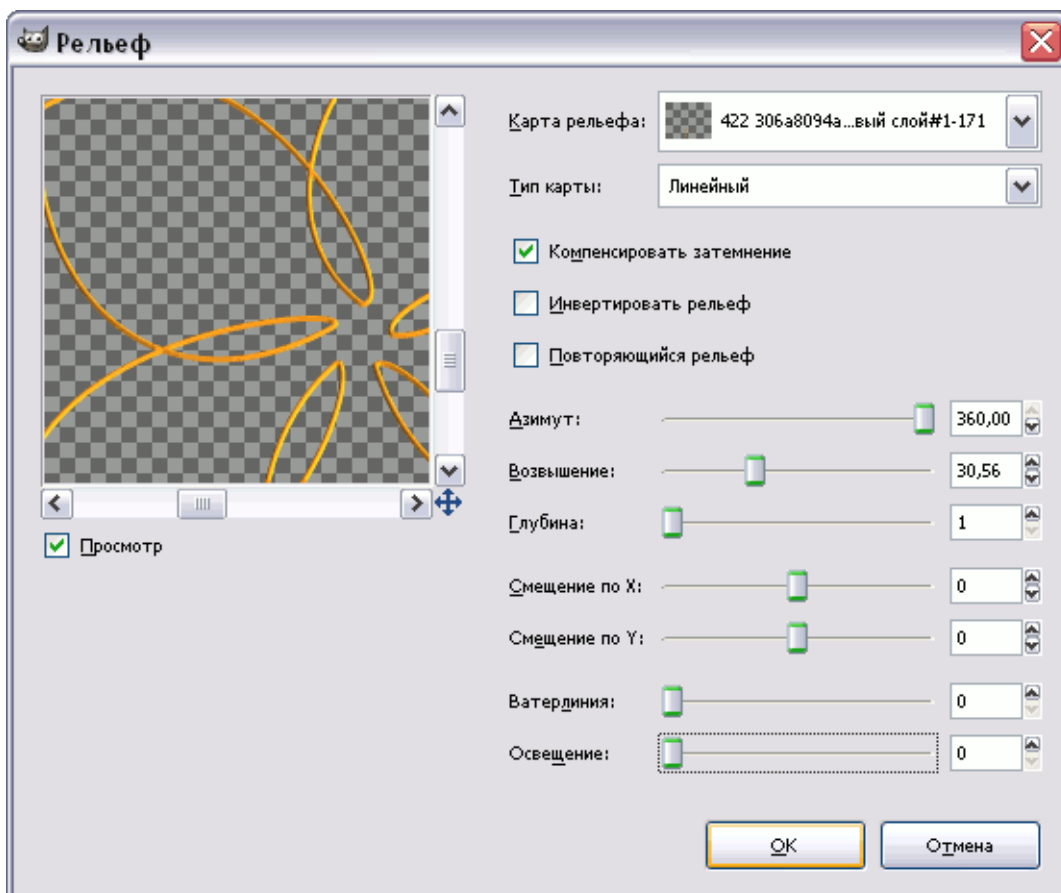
Рельеф

Карта рельефа: 422 306a8094a...вый слой#1-171

Тип карты: Линейный

Компенсировать затемнение

Инвертировать рельеф

Повторяющийся рельеф

Азимут: 360,00

Возвышение: 30,56

Глубина: 1

Смещение по X: 0

Смещение по Y: 0

Ватерлиния: 0

Освещение: 0

Просмотр

OK

Отмена